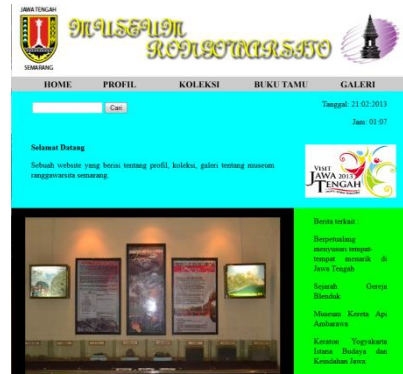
JAWA TENGAH

SEMARANG

MUSEUM RONGGOWARSITO

HOME PROFIL KOLEKSI BUKU TAMU GALERI

Cari

Tanggal: 21:02:2013

Jam: 01:07

Selamat Datang

Sebuah website yang berisi tentang profil, koleksi, galeri tentang museum ranggawarsita semarang.

VISIT JAWA TENGAH 2013

Berita terkait :

Berpetualang menyusuri tempat-tempat menarik di Jawa Tengah

Sejarah Gereja Blenduk

Museum Kereta Api Ambarawa

Keraton Yogyakarta Istana Budaya dan Kemdahan Jawa